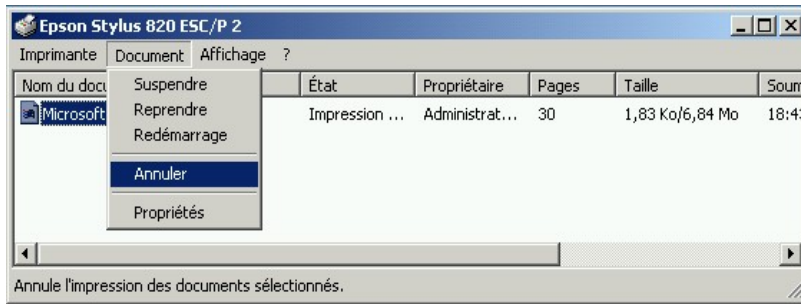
Epson Stylus 820 ESC/P 2

Imprimante Document Affichage ?

Suspendre
Reprendre
Redémarrage
Annuler
Propriétés

| Nom du docu | État | Propriétaire | Pages | Taille | Soum |
|---|---|---|---|---|---|
| Microsoft | Impression ... | Administrat... | 30 | 1,83 Ko/6,84 Mo | 18:4 |

Annule l'impression des documents sélectionnés.